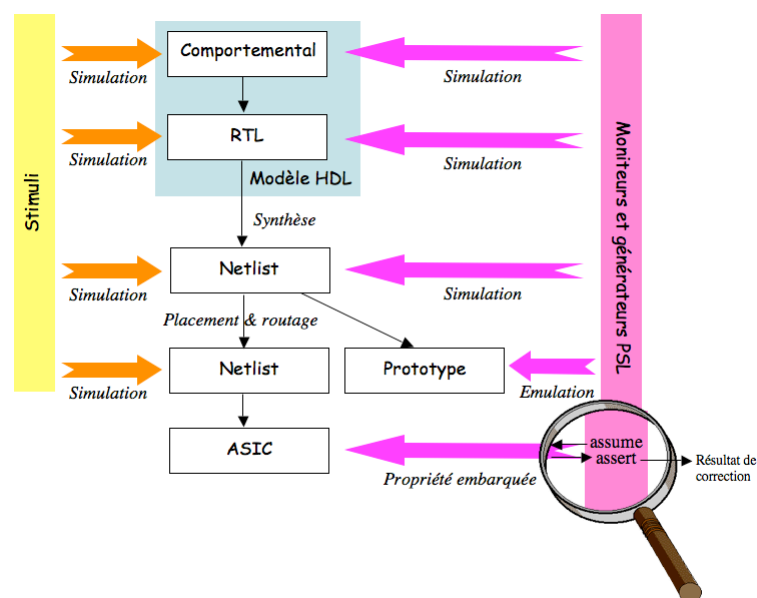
Stimuli

Simulation

Comportemental

Simulation

Simulation

RTL

Simulation

Modèle HDL

Synthèse

Simulation

Netlist

Simulation

Placement & routage

Simulation

Netlist

Prototype

Emulation

ASIC

Propriété embarquée

Moniteurs et générateurs PSL

assume

assert

Résultat de correction